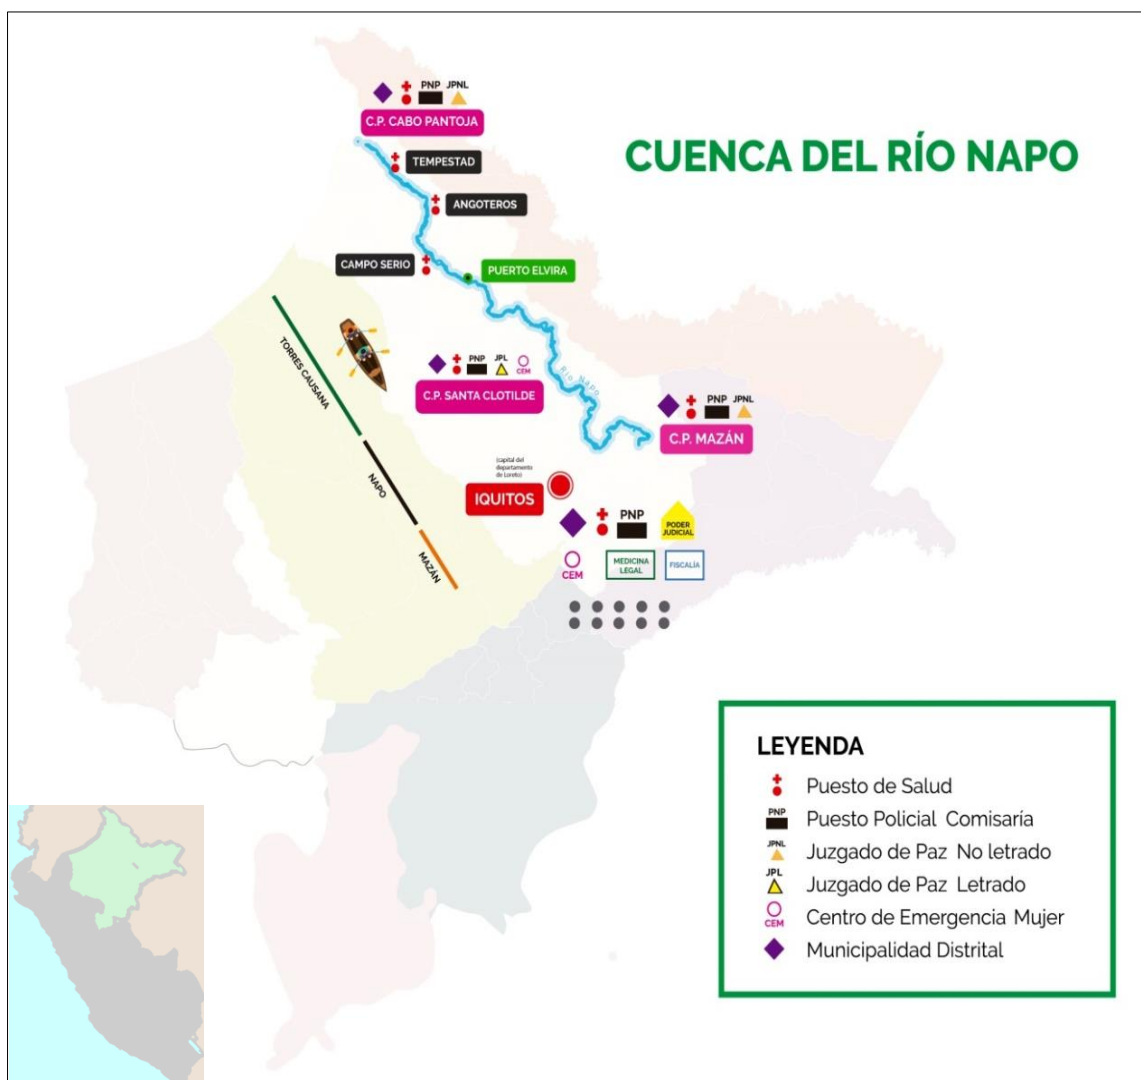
CUENCA DEL RÍO NAPO

PNP JPNL
C.P. CABO PANTOJA

TEMPESTAD

ANGOTEROS

CAMPO SERIO

PUERTO ELVIRA

RÍO NAPO

TORRES CAUSANA

NAPO

MAZÁN

PNP JPL CEM
C.P. SANTA CLOTILDE

PNP JPNL
C.P. MAZÁN

(capital del departamento de Loreto)
IQUITOS

PNP
PODER JUDICIAL
CEM
MEDICINA LEGAL
FISCALÍA

LEYENDA
Puesto de Salud
PNP Puesto Policial Comisaría
JPNL Juzgado de Paz No letrado
JPL Juzgado de Paz Letrado
CEM Centro de Emergencia Mujer
Municipalidad Distrital